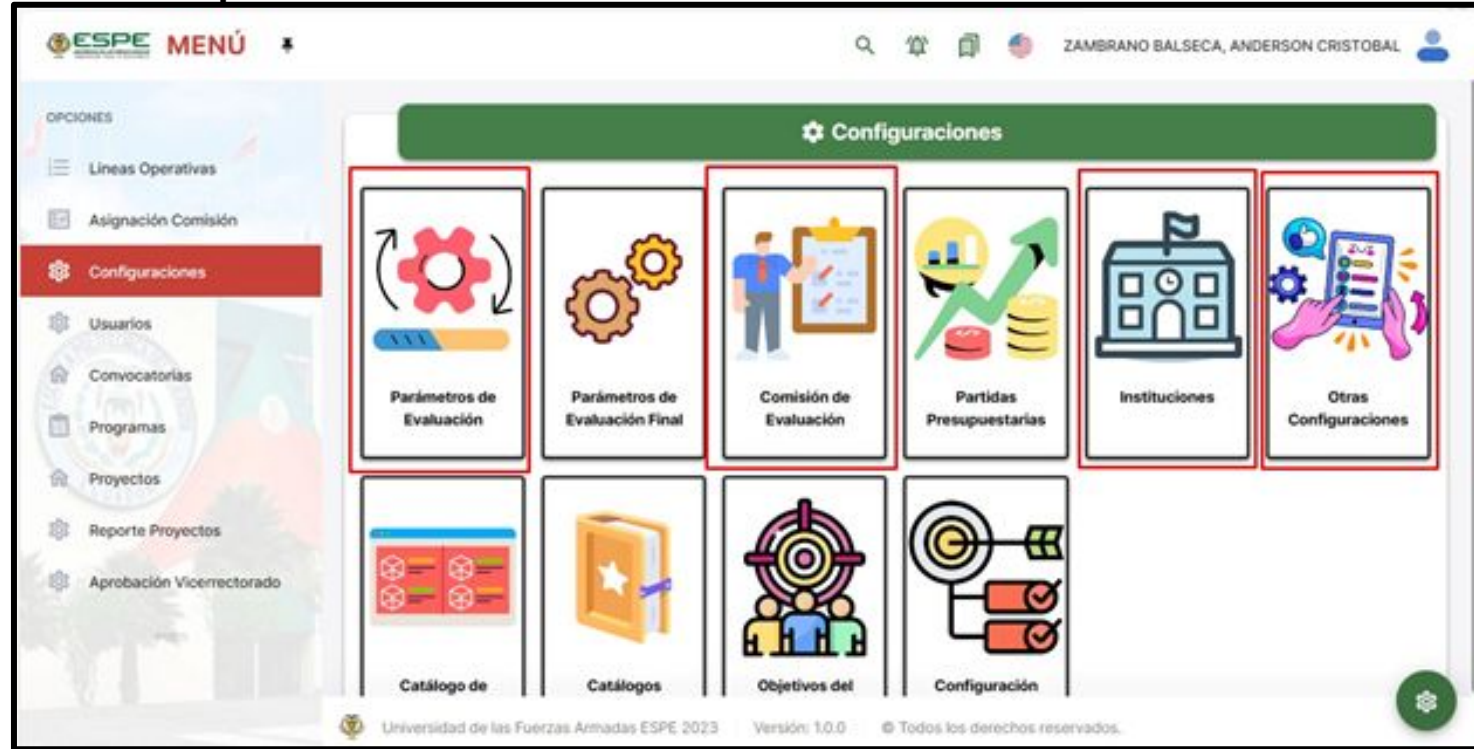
ESPE MENÚ

ZAMBRANO BALSECA, ANDERSON CRISTOBAL

OPCIONES

Lineas Operativas

Asignación Comisión

Configuraciones

Usuarios

Convocatorias

Programas

Proyectos

Reporte Proyectos

Aprobación Vicerrectorado

Configuraciones

Parámetros de Evaluación

Parámetros de Evaluación Final

Comisión de Evaluación

Partidas Presupuestarias

Instituciones

Otras Configuraciones

Catálogo de

Catálogos

Objetivos del

Configuración

Universidad de las Fuerzas Armadas ESPE 2023 Versión: 1.0.0 © Todos los derechos reservados.